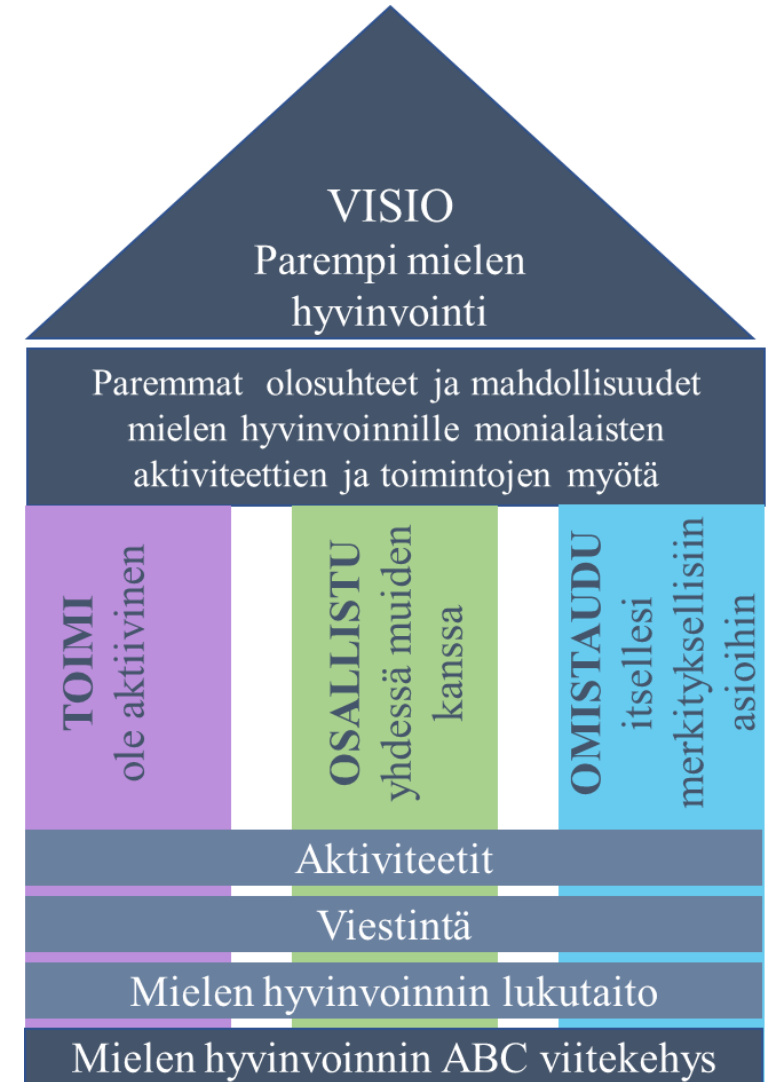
VISIO
Parempi mielen hyvinvointi

Paremmat olosuhteet ja mahdollisuudet mielen hyvinvoinnille monialaisten aktiviteettien ja toimintojen myötä

TOIMI
ole aktiivinen

OSALLISTU
yhdessä muiden kanssa

OMISTAUDU
itsellesi merkityksellisiin asioihin

Aktiviteetit

Viestintä

Mielen hyvinvoinnin lukutaito

Mielen hyvinvoinnin ABC viitekehys